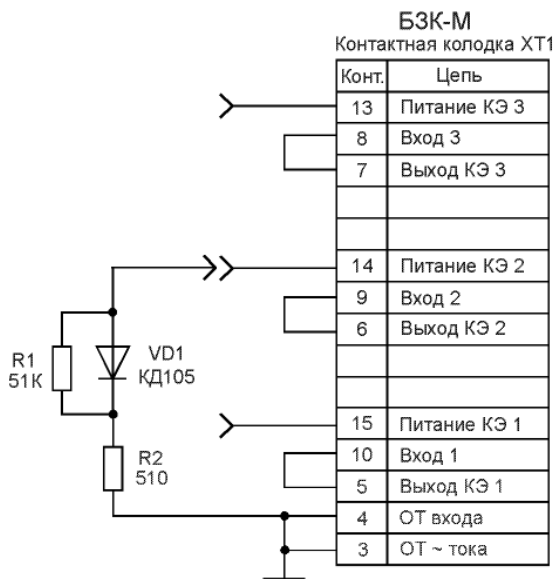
БЗК-М
Контактная колодка XT1

| Конт. | Цепь |
|---|---|
| 13 | Питание КЭ 3 |
| 8 | Вход 3 |
| 7 | Выход КЭ 3 |
| | |
| | |
| 14 | Питание КЭ 2 |
| 9 | Вход 2 |
| 6 | Выход КЭ 2 |
| | |
| | |
| 15 | Питание КЭ 1 |
| 10 | Вход 1 |
| 5 | Выход КЭ 1 |
| 4 | ОТ входа |
| 3 | ОТ ~ тока |

R1
51К

VD1
КД105

R2
510